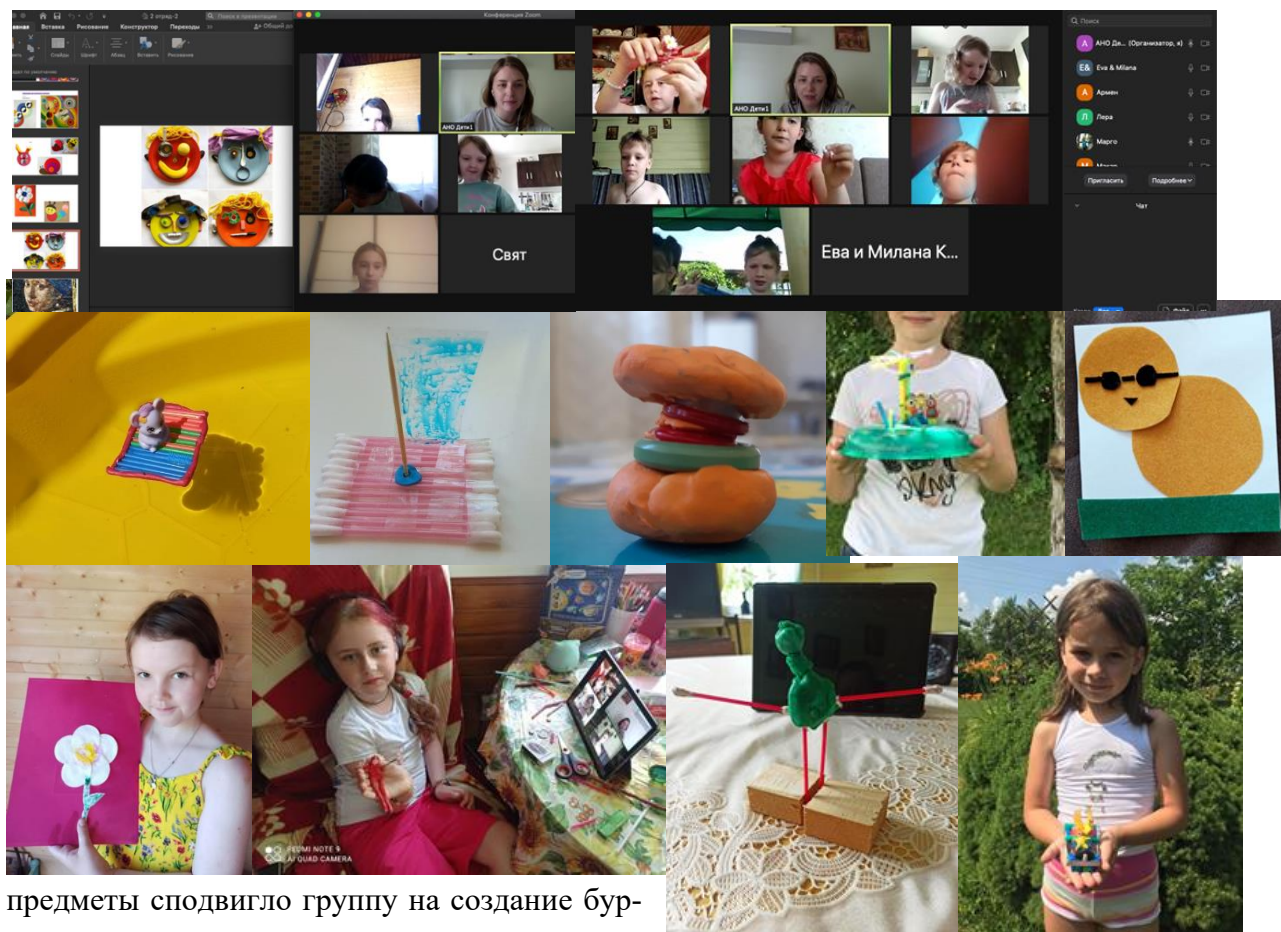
2 отряд-2

Поиск в презентации

Главная Вставка Рисование Конструктор Переходы

Общий доступ

Слайды Шрифт Абзац Вставить Рисование

Конференция Zoom

АНО Дети1

Свят

АНО Дети1

Ева и Милана К...

Поиск

АНО Де... (Организатор, я)

Eva & Milana

Армен

Лера

Марго

Пригласить

Подробнее

Чат

REDMI NOTE 9
AI QUAD CAMERA

предметы сподвигло группу на создание бур-